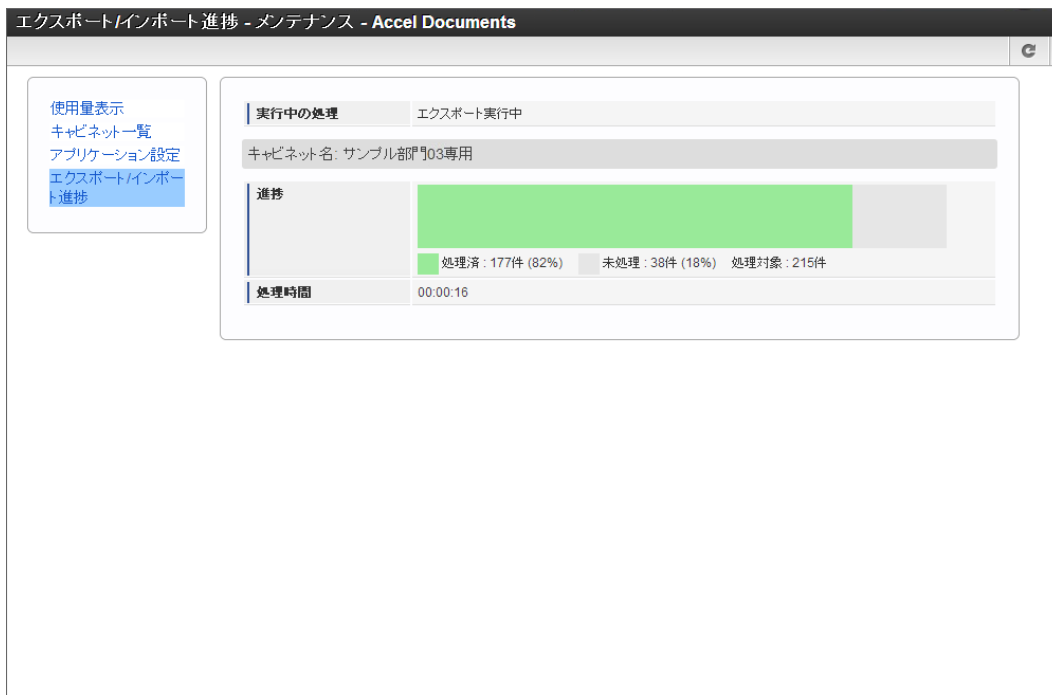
エクスポート/インポート進捗 - メンテナンス - Accel Documents

使用量表示
キャビネット一覧
アプリケーション設定
エクスポート/インポート進捗

| 実行中の処理 | エクスポート実行中 |
|---|---|

キャビネット名: サンプル部門03専用

| 進捗 | 処理済 : 177件 (82%) 未処理 : 38件 (18%) 処理対象 : 215件 |
|---|---|
| 処理時間 | 00:00:16 |